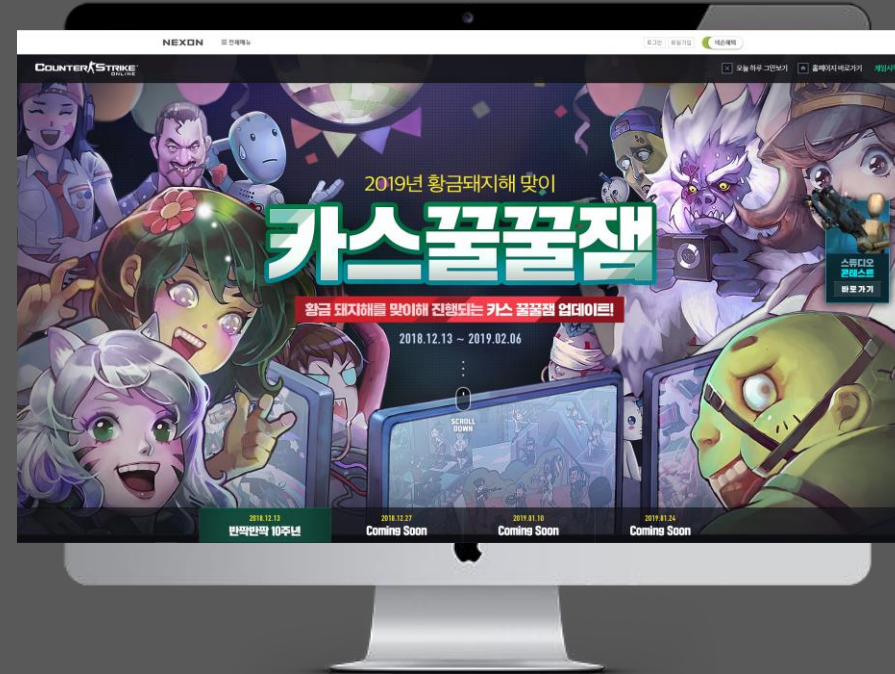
NEXON ☰ 전체메뉴 로그인 회원가입 넥슨캐시

COUNTER STRIKE ONLINE

오늘 하루 그만보기 홈페이지 바로가기 게임시

2019년 황금돼지해 맞이

카스꿀꿀잼

황금 돼지해를 맞이해 진행되는 카스 꿀꿀잼 업데이트!

2018.12.13 ~ 2019.02.06

SCROLL DOWN

스튜디오 콘테스트 바로가기

2018.12.13 반짝반짝 10주년

2018.12.27 Coming Soon

2019.01.10 Coming Soon

2019.01.24 Coming Soon